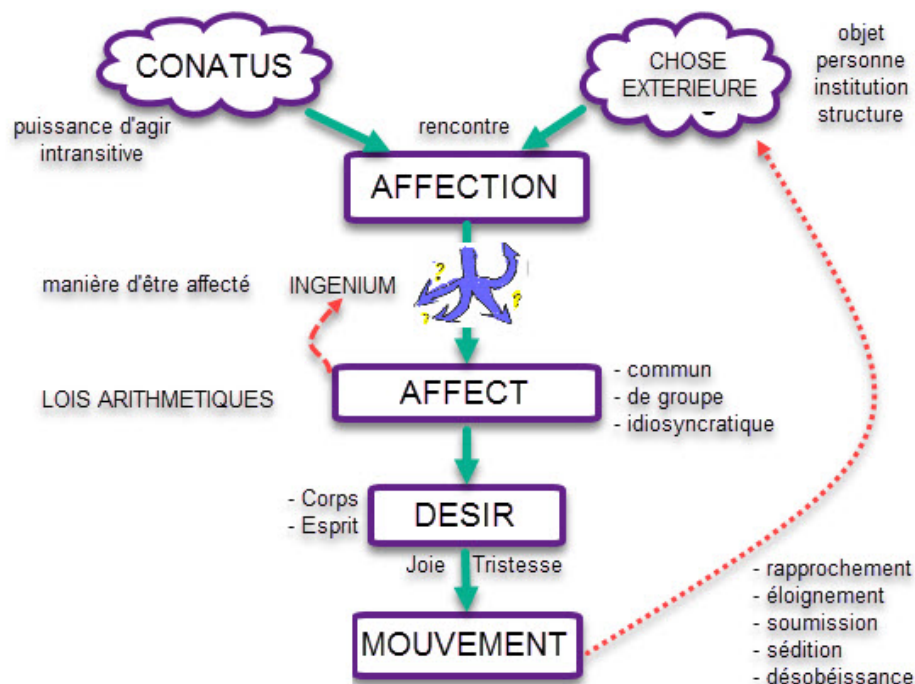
CONATUS

CHOSE EXTERIEURE

objet
personne
institution
structure

puissance d'agir intransitive

rencontre

AFFECTION

manière d'être affecté

INGENIUM

LOIS ARITHMETIQUES

AFFECT

- commun
- de groupe
- idiosyncratique

- Corps
- Esprit

DESIR

Joie

Tristesse

MOUVEMENT

- rapprochement
- éloignement
- soumission
- sédition
- désobéissance